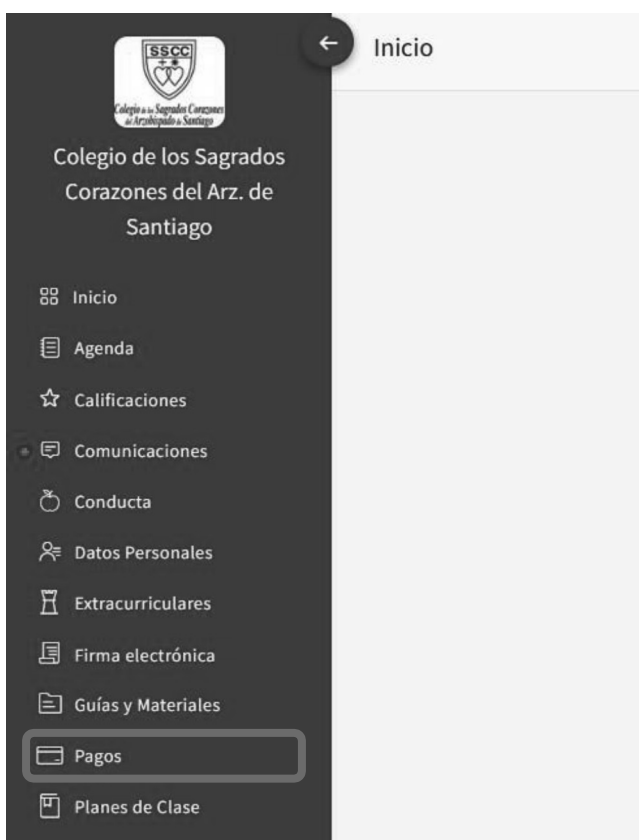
SSCC

Colegio de los Sagrados Corazones del Arzobispado de Santiago

Colegio de los Sagrados Corazones del Arz. de Santiago

Inicio

Inicio

Agenda

Calificaciones

Comunicaciones

Conducta

Datos Personales

Extracurriculares

Firma electrónica

Guías y Materiales

Pagos

Planes de Clase